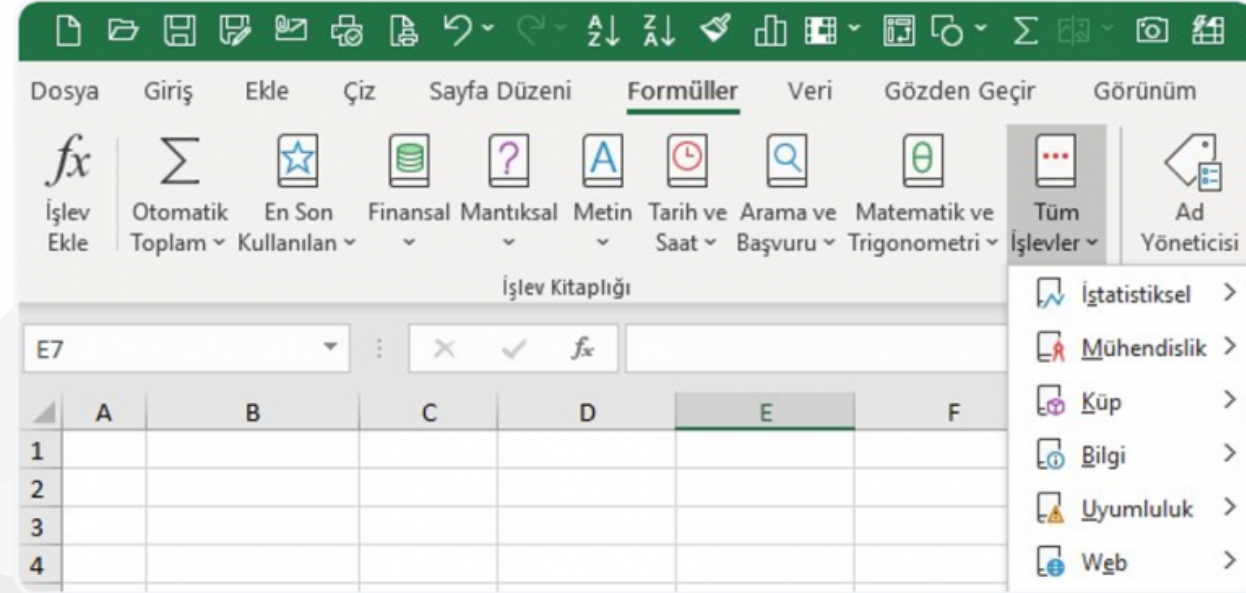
Dosya Giriş Ekle Çiz Sayfa Düzeni Formüller Veri Gözden Geçir Görünüm

$fx$
İşlev Ekle

$\sum$
Otomatik Toplam

En Son Kullanılan

Finansal

Mantıksal

Metin

Tarih ve Saat

Arama ve Başvuru

Matematik ve Trigonometri

Tüm İşlevler

Ad Yöneticisi

İşlev Kitaplığı

İstatistiksel >
Mühendislik >
Küp >
Bilgi >
Uyumluluk >
Web >

E7

$fx$

| | A | B | C | D | E | F |
|---|---|---|---|---|---|---|
| 1 | | | | | | |
| 2 | | | | | | |
| 3 | | | | | | |
| 4 | | | | | | |